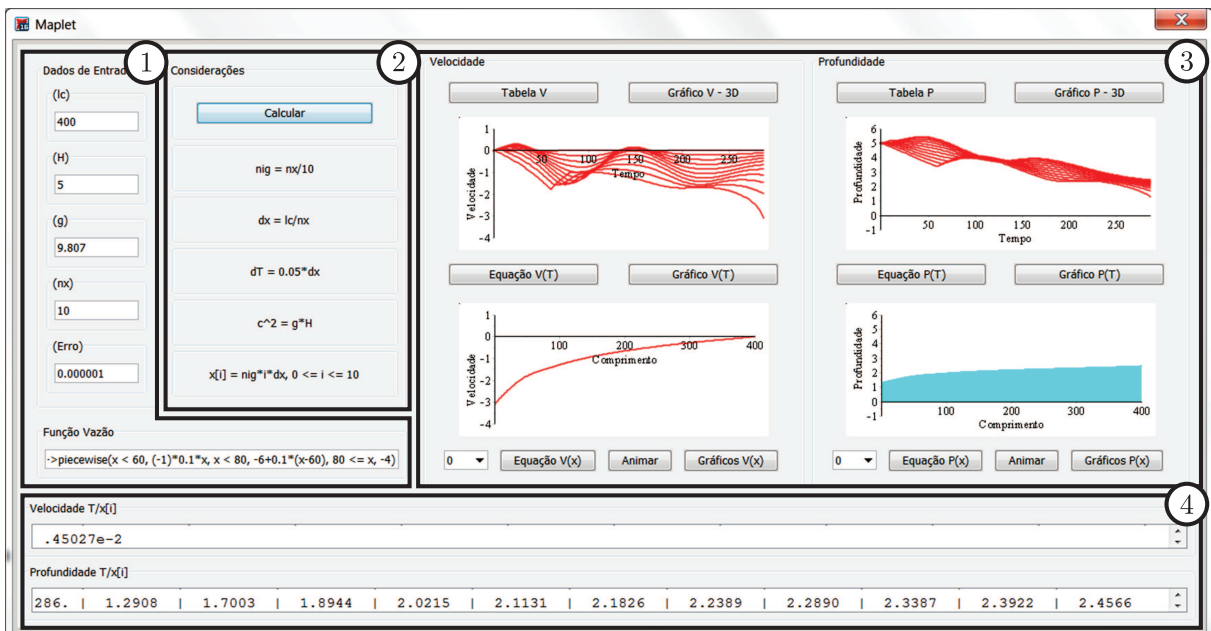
Maplet

1

Dados de Entrad

(lc)

400

(H)

5

(g)

9.807

(nx)

10

(Erro)

0.000001

2

Considerações

Calcular

nig = nx/10

dx = lc/nx

dT = 0.05*dx

c^2 = g*H

x[i] = nig*i*dx, 0 <= i <= 10

Função Vazão

->piecewise(x < 60, (-1)*0.1*x, x < 80, -6+0.1*(x-60), 80 <= x, -4)

3

Velocidade

Tabela V

Gráfico V - 3D

1 0 -1 -2 -3 -4 Velocidade 50 100 150 200 250 Tempo

Equação V(T)

Gráfico V(T)

1 0 -1 -2 -3 -4 Velocidade 100 200 300 400 Comprimento

0

Equação V(x)

Animar

Gráficos V(x)

Profundidade

Tabela P

Gráfico P - 3D

6 5 4 3 2 1 0 -1 Profundidade 50 100 150 200 250 Tempo

Equação P(T)

Gráfico P(T)

6 5 4 3 2 1 0 -1 Profundidade 100 200 300 400 Comprimento

0

Equação P(x)

Animar

Gráficos P(x)

4

Velocidade T/x[i]

.45027e-2

Profundidade T/x[i]

286. | 1.2908 | 1.7003 | 1.8944 | 2.0215 | 2.1131 | 2.1826 | 2.2389 | 2.2890 | 2.3387 | 2.3922 | 2.4566